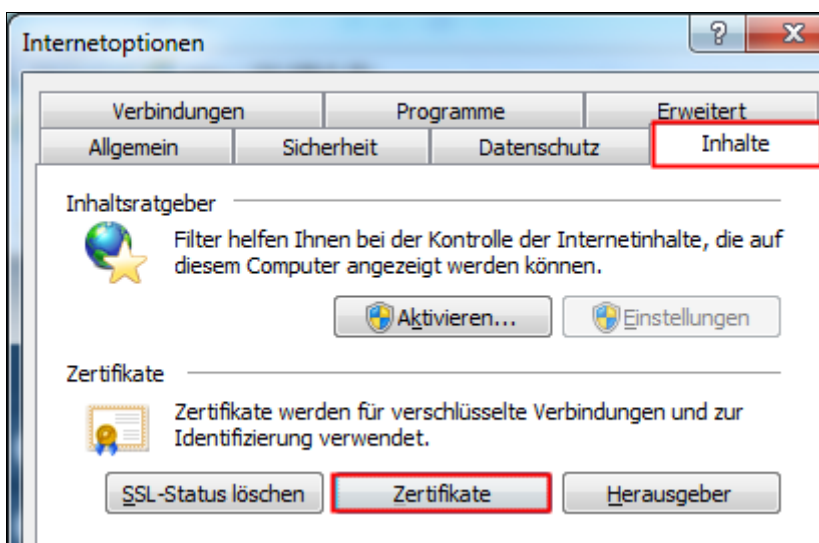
Internetoptionen

?

X

Verbindungen

Programme

Erweitert

Allgemein

Sicherheit

Datenschutz

Inhalte

Inhaltsratgeber

Filter helfen Ihnen bei der Kontrolle der Internetinhalte, die auf diesem Computer angezeigt werden können.

Aktivieren...

Einstellungen

Zertifikate

Zertifikate werden für verschlüsselte Verbindungen und zur Identifizierung verwendet.

SSL-Status löschen

Zertifikate

Herausgeber